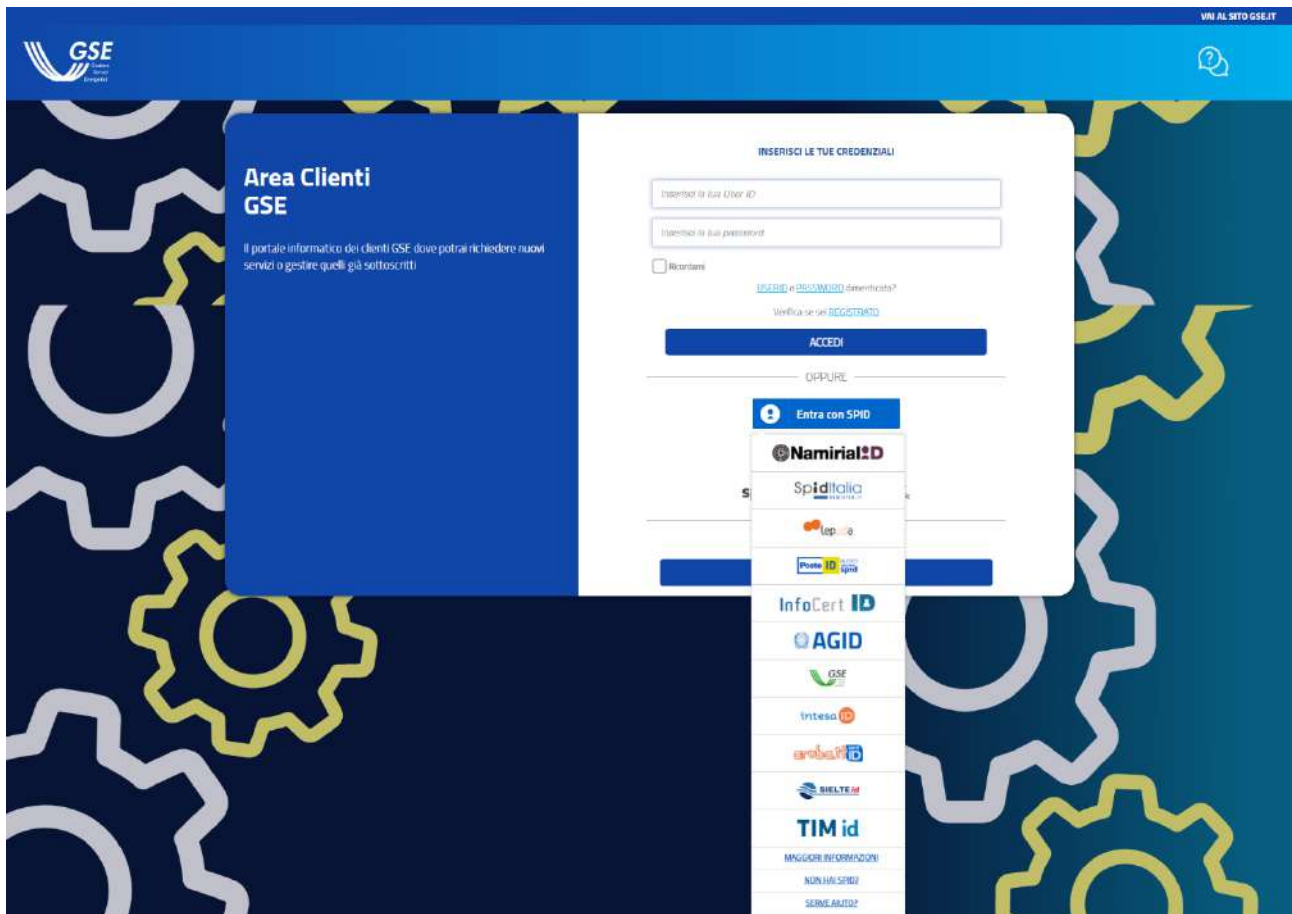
VAI AL SITO GSE.IT

GSE

Area Clienti
GSE

Il portale informatico dei clienti GSE dove potrai richiedere nuovi servizi o gestire quelli già sottoscritti

INSERISCI LE TUE CREDENZIALI

Inserisci la tua User ID

Inserisci la tua password

Ricordami

USERID o PASSWORD dimenticata?

Verifica se sei REGISTRATO

ACCEDI

OPPURE

Entra con SPID

NamirialID

SpidItalia

lepida

Poste ID spid

InfoCert ID

AGID

GSE

intesa ID

aruba ID

SIELTE id

TIM id

MAGGIORI INFORMAZIONI

NON HAI SPID?

SERVE AIUTO?